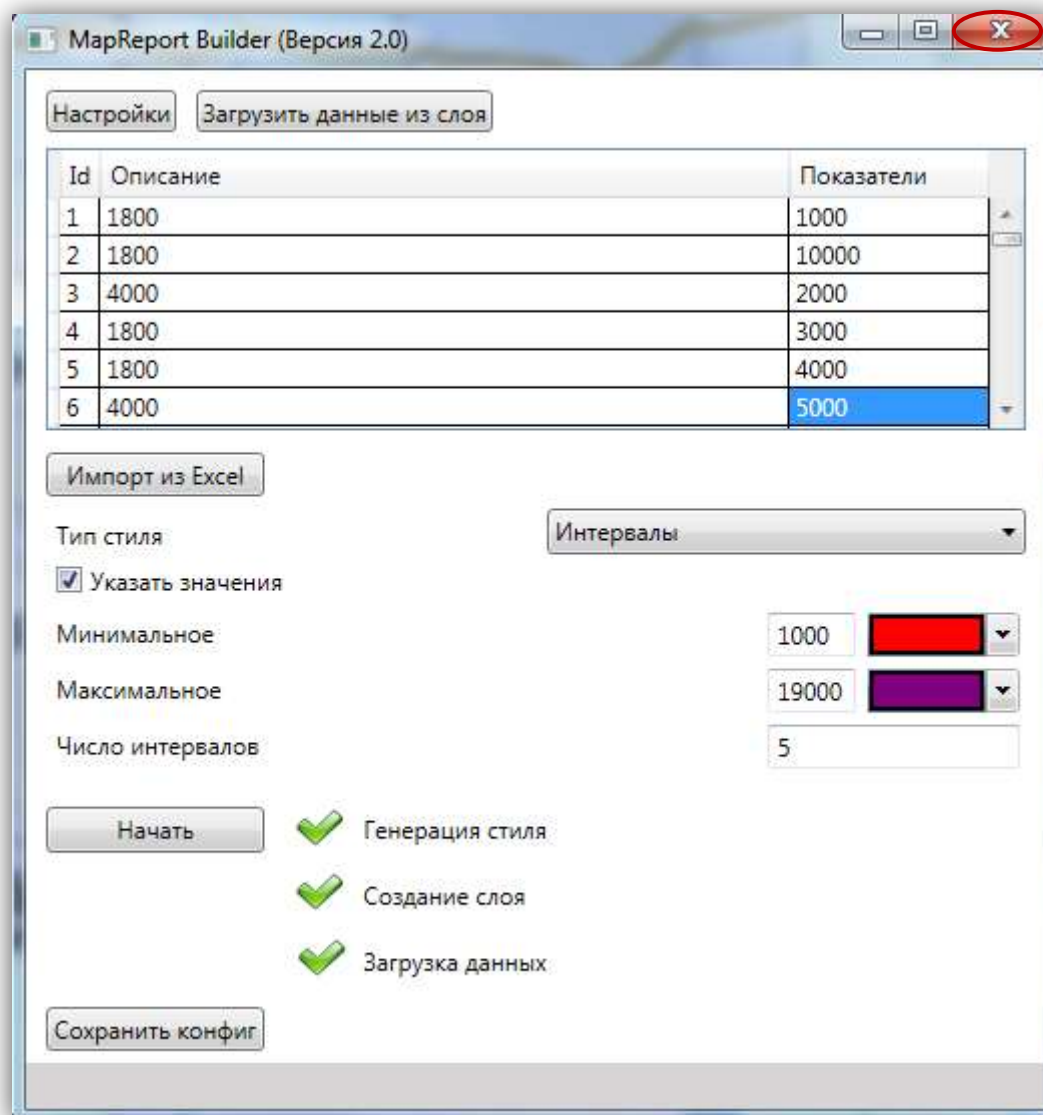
MapReport Builder (Версия 2.0)

Настройки Загрузить данные из слоя

| Id | Описание | Показатели |
|---|---|---|
| 1 | 1800 | 1000 |
| 2 | 1800 | 10000 |
| 3 | 4000 | 2000 |
| 4 | 1800 | 3000 |
| 5 | 1800 | 4000 |
| 6 | 4000 | 5000 |

Импорт из Excel

Тип стиля
Интервалы

Указать значения

Минимальное 1000

Максимальное 19000

Число интервалов 5

Начать

Генерация стиля

Создание слоя

Загрузка данных

Сохранить конфиг